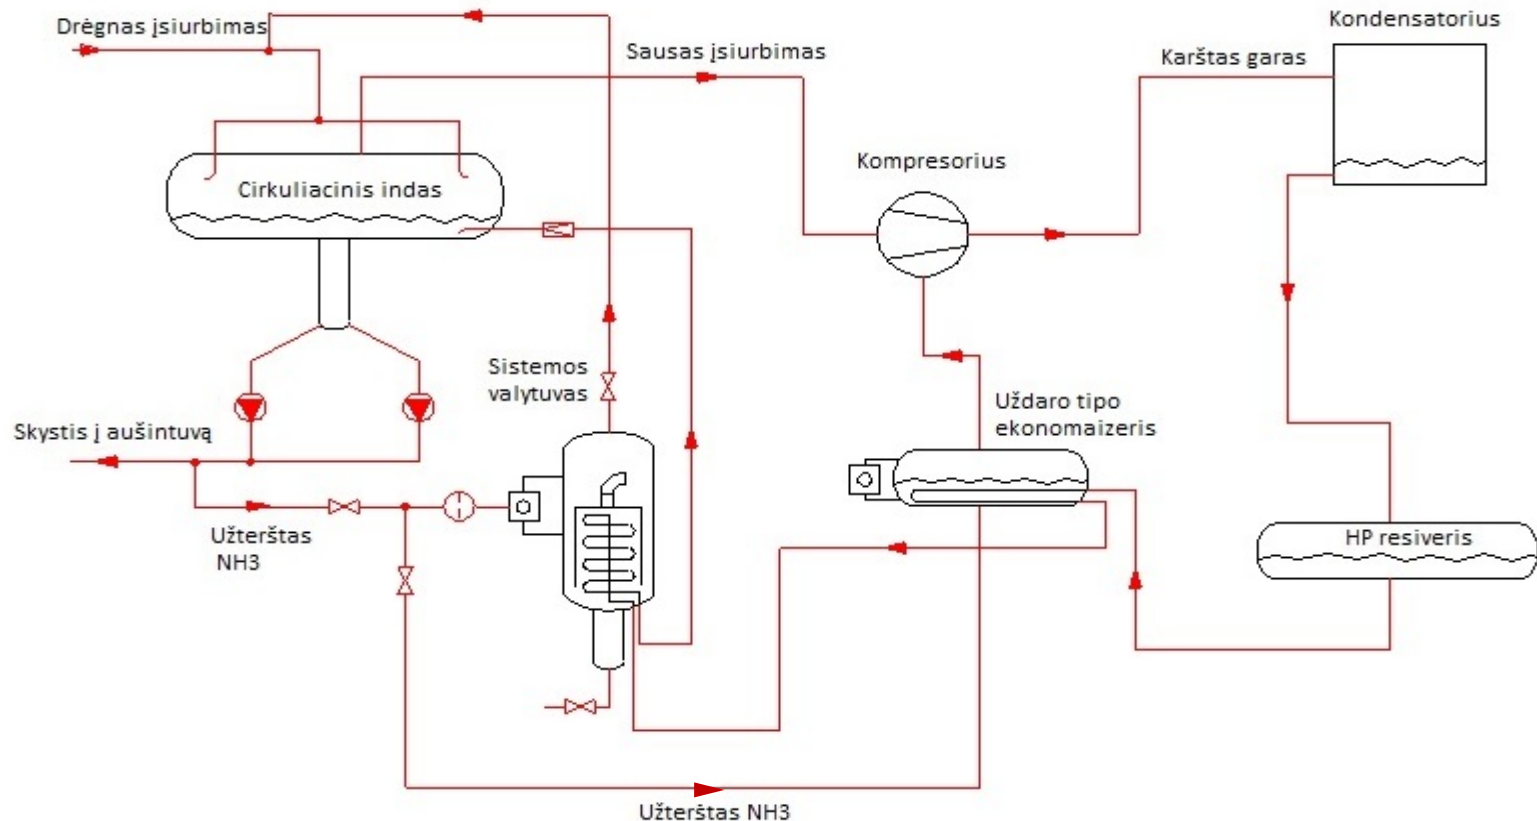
Drėgnas įsiurbimas

Sausas įsiurbimas

Kondensatorius

Karštas garas

Cirkuliacinis indas

Kompresorius

Sistemos valytuvas

Uždaro tipo ekonomaizeris

Skystis į aušintuvą

Užterštas NH3

HP resiveris

Užterštas NH3